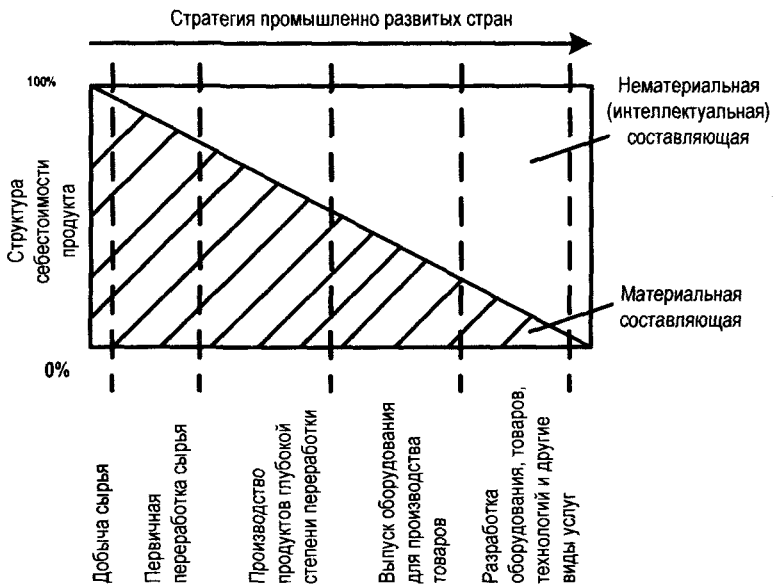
Стратегия промышленно развитых стран

100%

0%

Структура себестоимости продукта

Нематериальная (интеллектуальная) составляющая

Материальная составляющая

Добыча сырья

Первичная переработка сырья

Производство продуктов глубокой степени переработки

Выпуск оборудования для производства товаров

Разработка оборудования, товаров, технологий и другие виды услуг